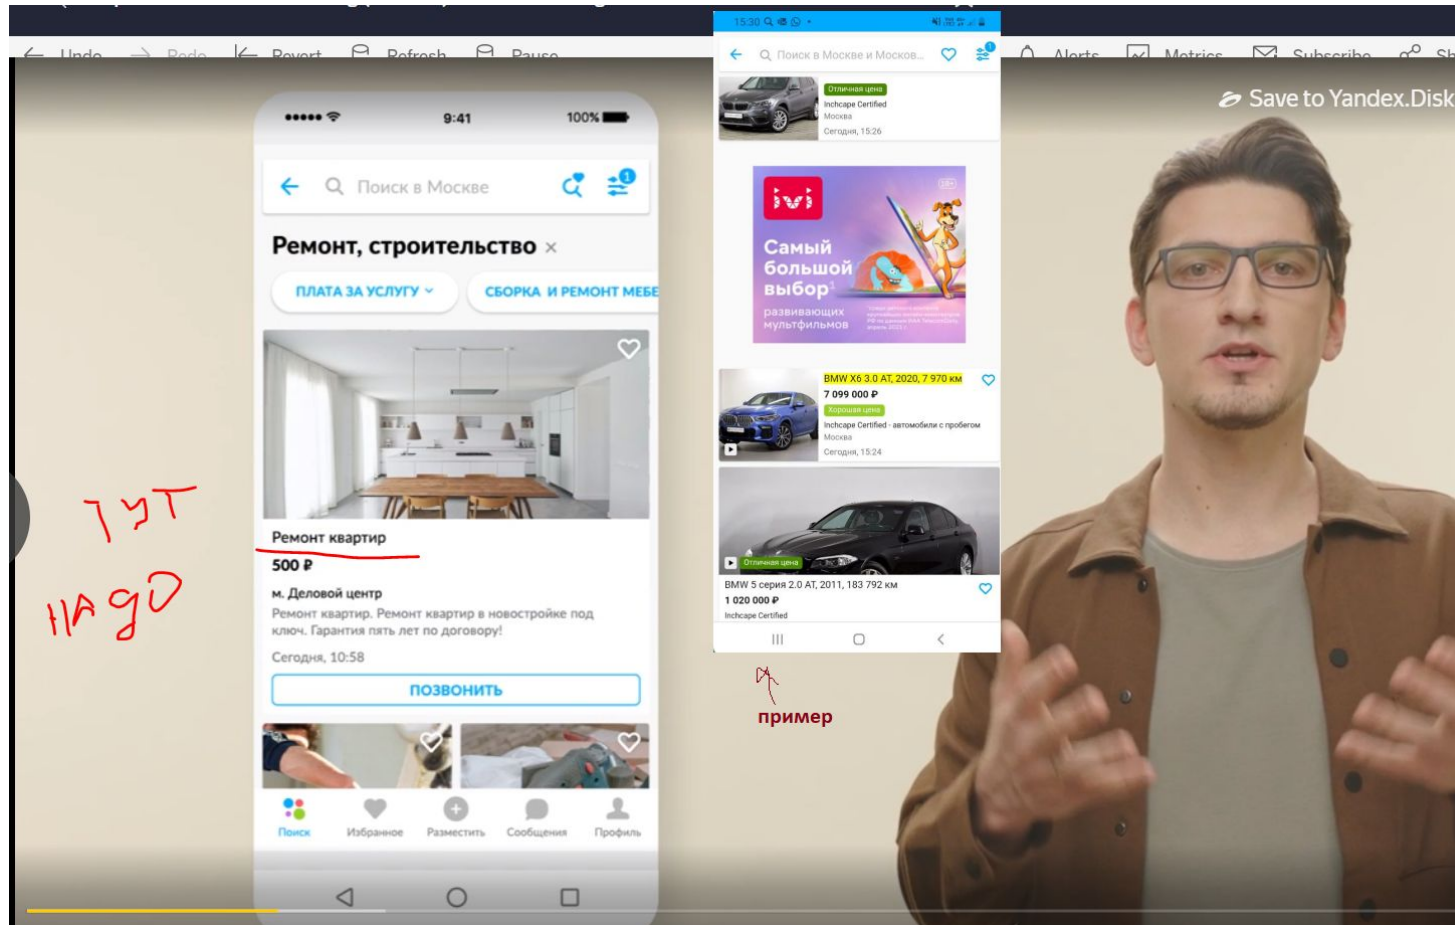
Undo Redo Revert Refresh Pause Alerts Metrics Subscribe

Save to Yandex.Disk

9:41 100%

Поиск в Москве

Ремонт, строительство ×

ПЛАТА ЗА УСЛУГУ СБОРКА И РЕМОНТ МЕБЕ

Ремонт квартир

500 ₽

м. Деловой центр

Ремонт квартир. Ремонт квартир в новостройке под ключ. Гарантия пять лет по договору!

Сегодня, 10:58

ПОЗВОНИТЬ

Поиск Избранное Разместить Сообщения Профиль

тут надо

15:30

Поиск в Москве и Москов...

Отличная цена

Inchcape Certified

Москва

Сегодня, 15:26

ivi

Самый большой выбор развивающих мультфильмов

BMW X6 3.0 AT, 2020, 7 970 км

7 099 000 ₽

Хорошая цена

Inchcape Certified · автомобили с пробегом

Москва

Сегодня, 15:24

Отличная цена

BMW 5 серия 2.0 AT, 2011, 183 792 км

1 020 000 ₽

Inchcape Certified

пример